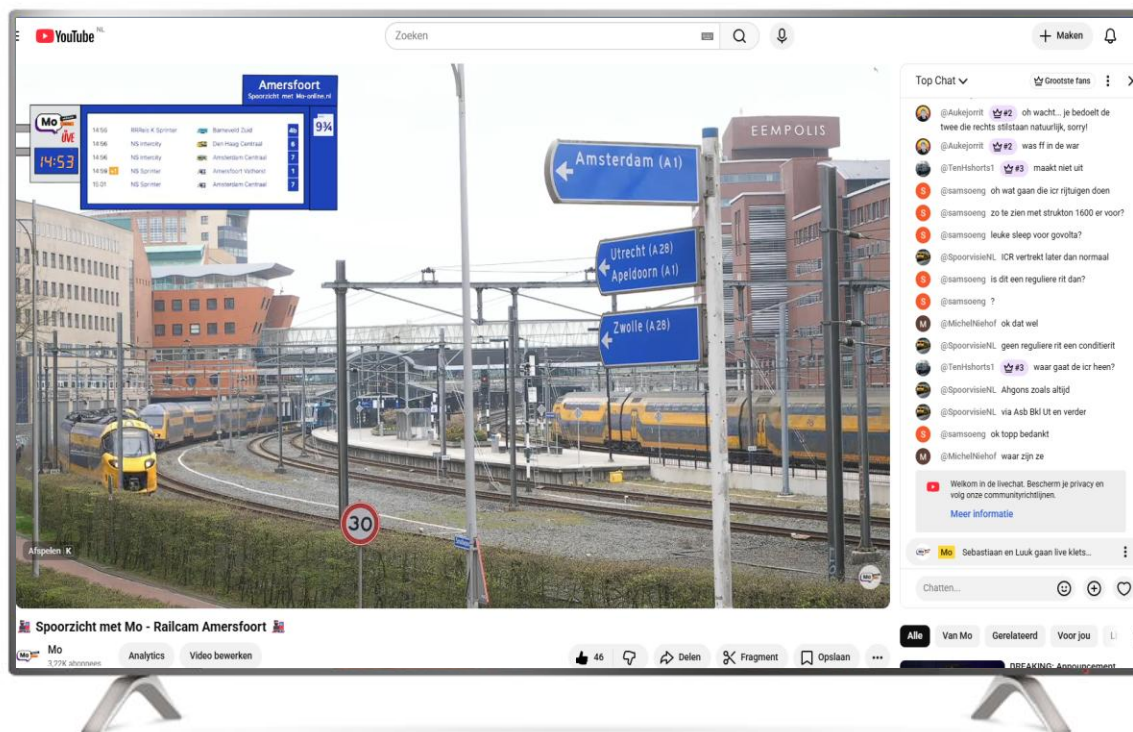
YouTube NL
Zoeken
Maken

Mo LIVE
14:53

Amersfoort
Spoorzicht met Mo-online.nl

| | | | |
|---|---|---|---|
| 14:56 | RRReis K Sprinter | Barneveld Zuid | 4b |
| 14:56 | NS Intercity | Den Haag Centraal | 6 |
| 14:56 | NS Intercity | Amsterdam Centraal | 7 |
| 14:59 +3 | NS Sprinter | Amersfoort Vathorst | 1 |
| 15:01 | NS Sprinter | Amsterdam Centraal | 7 |

9¾

Amsterdam (A1)
Utrecht (A28)
Apeldoorn (A1)
Zwolle (A28)
EEMPOLIS
30

Afspelen K

Spoorzicht met Mo - Railcam Amersfoort
Mo
3,22K abonnees
Analytics
Video bewerken
46
Delen
Fragment
Opslaan

Top Chat
Grootste fans
@Aukejorrit #2 oh wacht... je bedoelt de twee die rechts stilstaan natuurlijk, sorry!
@Aukejorrit #2 was ff in de war
@TenHshorts1 #3 maakt niet uit
@samsoeng oh wat gaan die icr rijtuigen doen
@samsoeng zo te zien met strukton 1600 er voor?
@samsoeng leuke sleep voor govolta?
@SpoorvisieNL ICR vertrekt later dan normaal
@samsoeng is dit een reguliere rit dan?
@samsoeng ?
@MichelNiehof ok dat wel
@SpoorvisieNL geen reguliere rit een conditierit
@TenHshorts1 #3 waar gaat de icr heen?
@SpoorvisieNL Ahgons zoals altijd
@SpoorvisieNL via Asb Bkl Ut en verder
@samsoeng ok topp bedankt
@MichelNiehof waar zijn ze
Welkom in de livechat. Bescherm je privacy en volg onze communityrichtlijnen.
Meer informatie
Mo Sebastiaan en Luuk gaan live klets...
Chatten...

Alle
Van Mo
Gerelateerd
Voor jou
BREAKING: Announcement